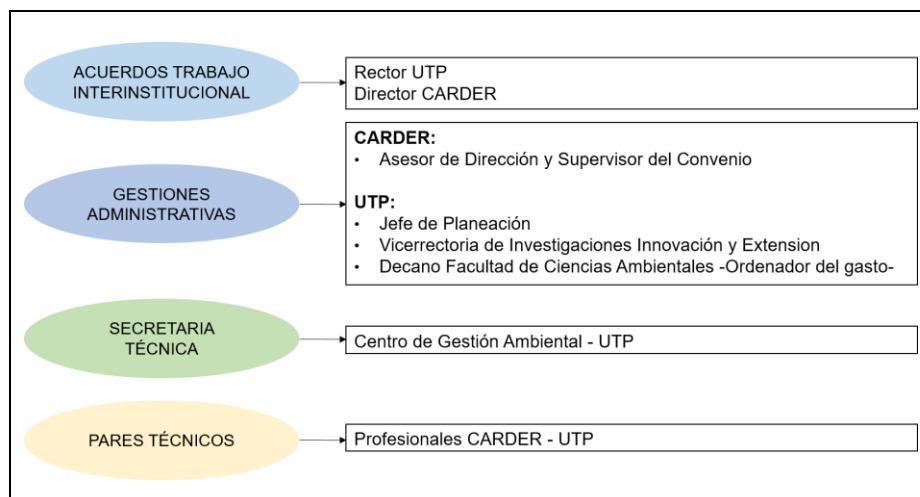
ACUERDOS TRABAJO INTERINSTITUCIONAL

Rector UTP
Director CARDER

GESTIONES ADMINISTRATIVAS

**CARDER:**
- Asesor de Dirección y Supervisor del Convenio

**UTP:**
- Jefe de Planeación
- Vicerrectoria de Investigaciones Innovación y Extension
- Decano Facultad de Ciencias Ambientales -Ordenador del gasto-

SECRETARIA TÉCNICA

Centro de Gestión Ambiental - UTP

PARES TÉCNICOS

Profesionales CARDER - UTP